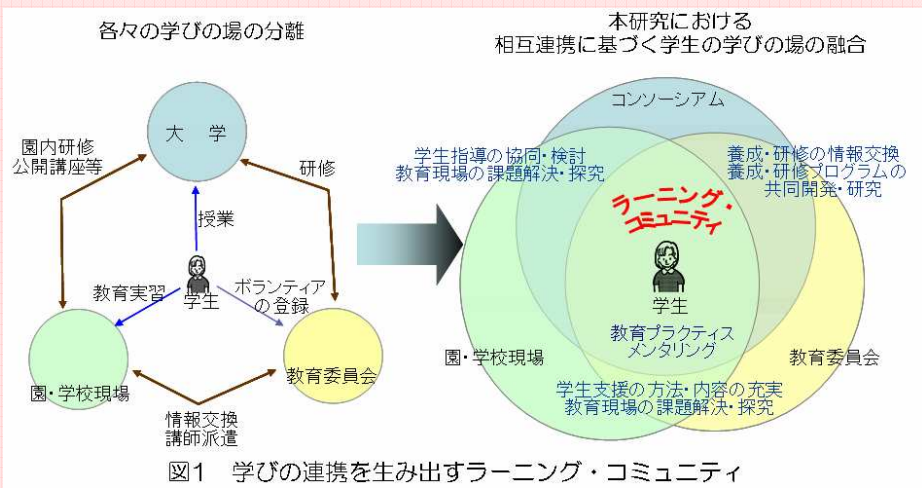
各々の学びの場の分離

大　学

園内研修
公開講座等

研修

授業

教育実習

学生

ボランティア
の登録

園・学校現場

教育委員会

情報交換
講師派遣

本研究における
相互連携に基づく学生の学びの場の融合

コンソーシアム

学生指導の協同・検討
教育現場の課題解決・探究

養成・研修の情報交換
養成・研修プログラムの
共同開発・研究

ラーニング・
コミュニティ

学生

教育プラクティス
メンタリング

園・学校現場

教育委員会

学生支援の方法・内容の充実
教育現場の課題解決・探究

図1　学びの連携を生み出すラーニング・コミュニティ